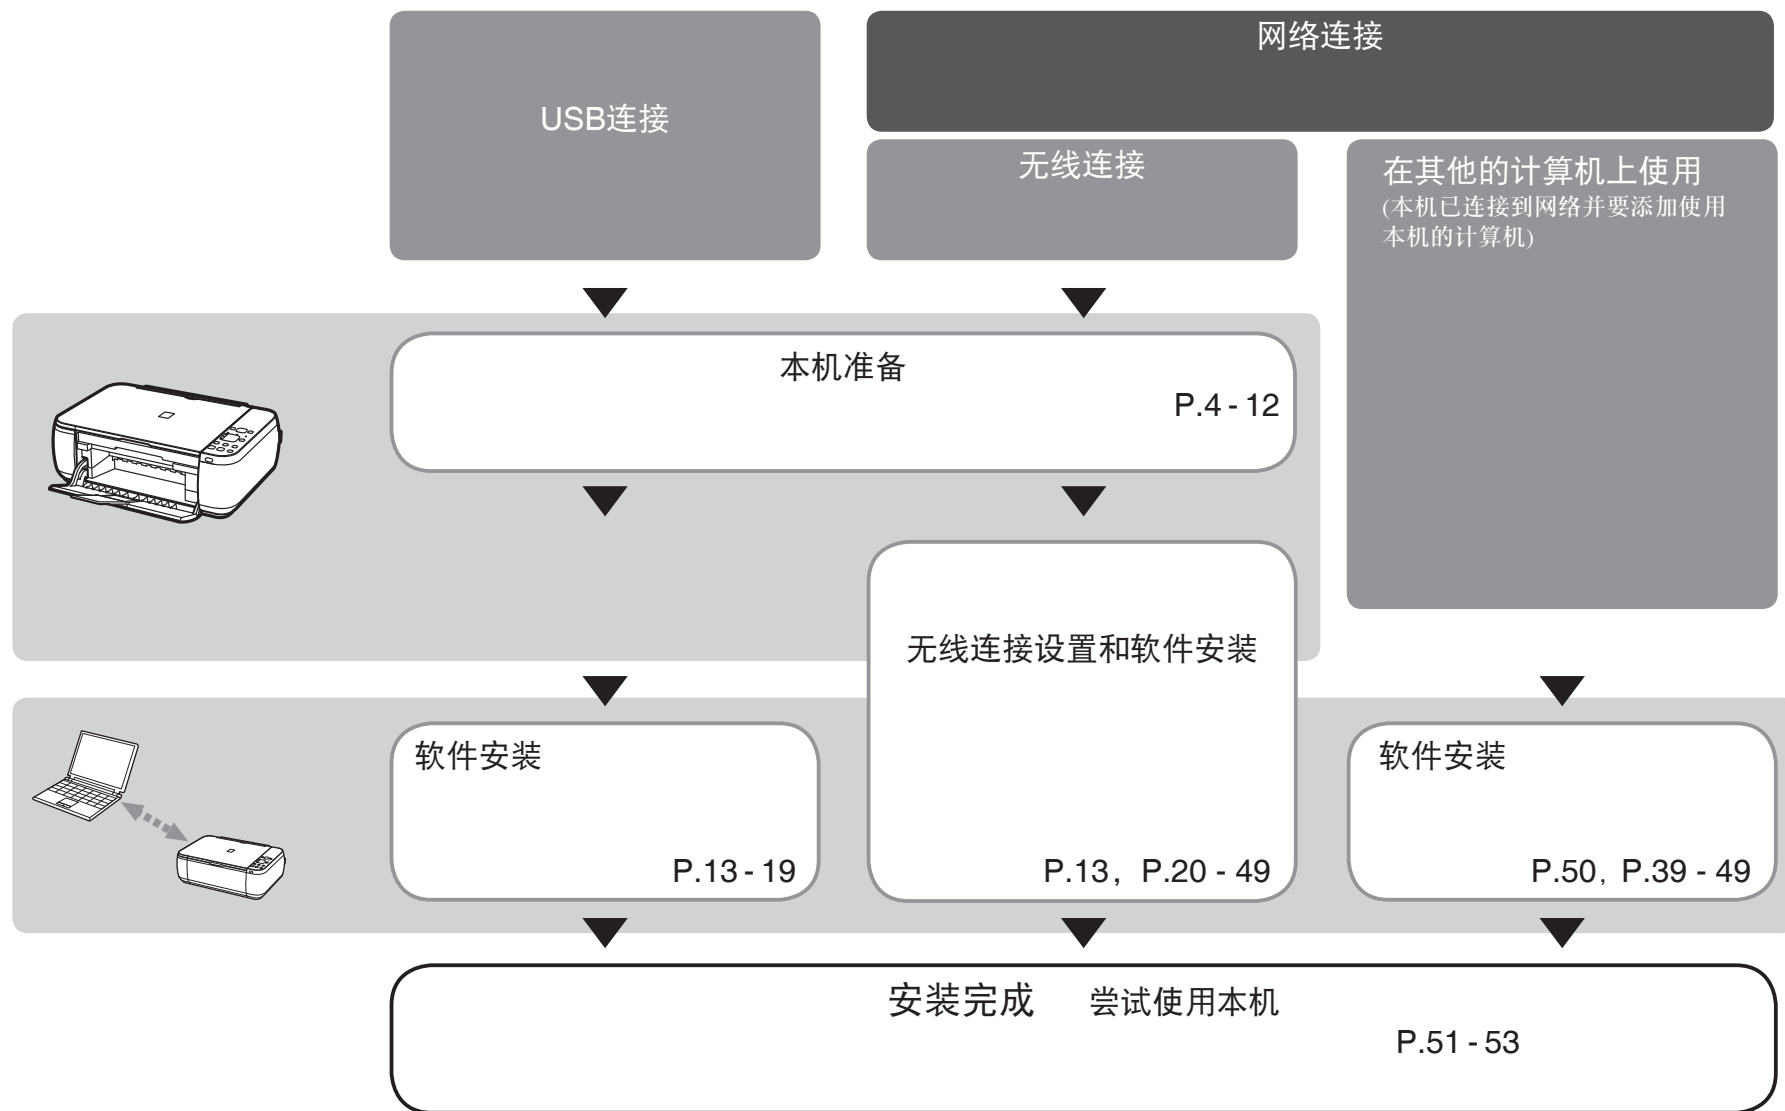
USB连接

网络连接

无线连接

在其他的计算机上使用
(本机已连接到网络并要添加使用本机的计算机)

本机准备
P.4 - 12

无线连接设置和软件安装
P.13，P.20 - 49

软件安装
P.13 - 19

软件安装
P.50，P.39 - 49

安装完成　尝试使用本机
P.51 - 53